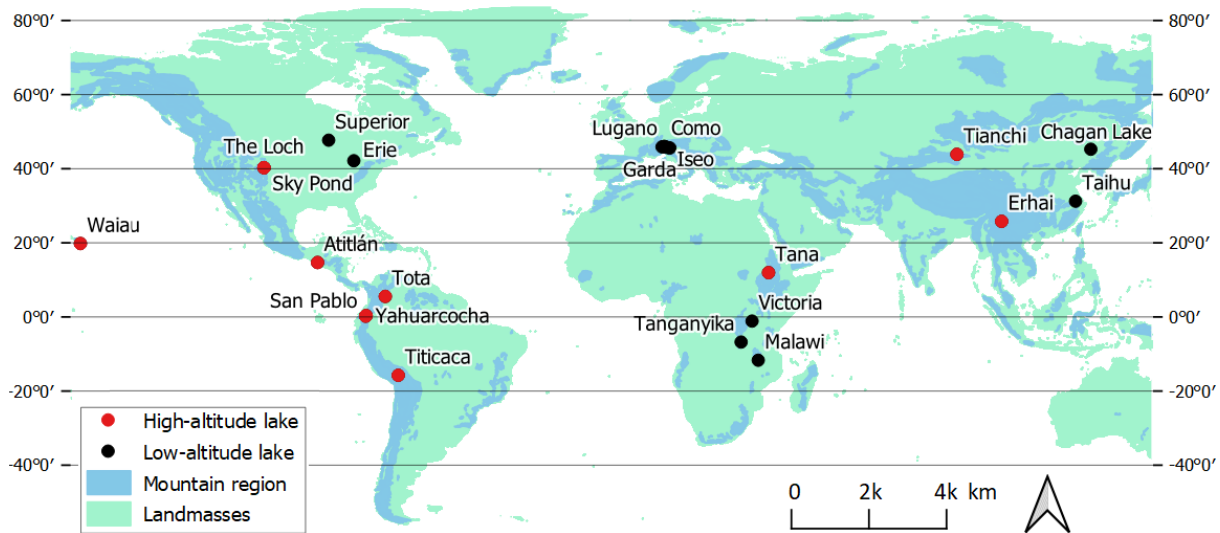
80°0′
60°0′
40°0′
20°0′
0°0′
-20°0′
-40°0′

80°0′
60°0′
40°0′
20°0′
0°0′
-20°0′
-40°0′

Superior
The Loch
Erie
Sky Pond
Waiau
Atitlán
Tota
San Pablo
Yahuarcocha
Titicaca
Lugano
Como
Garda
Iseo
Tianchi
Chagan Lake
Taihu
Erhai
Tana
Victoria
Tanganyika
Malawi

High-altitude lake
Low-altitude lake
Mountain region
Landmasses

0 2k 4k km